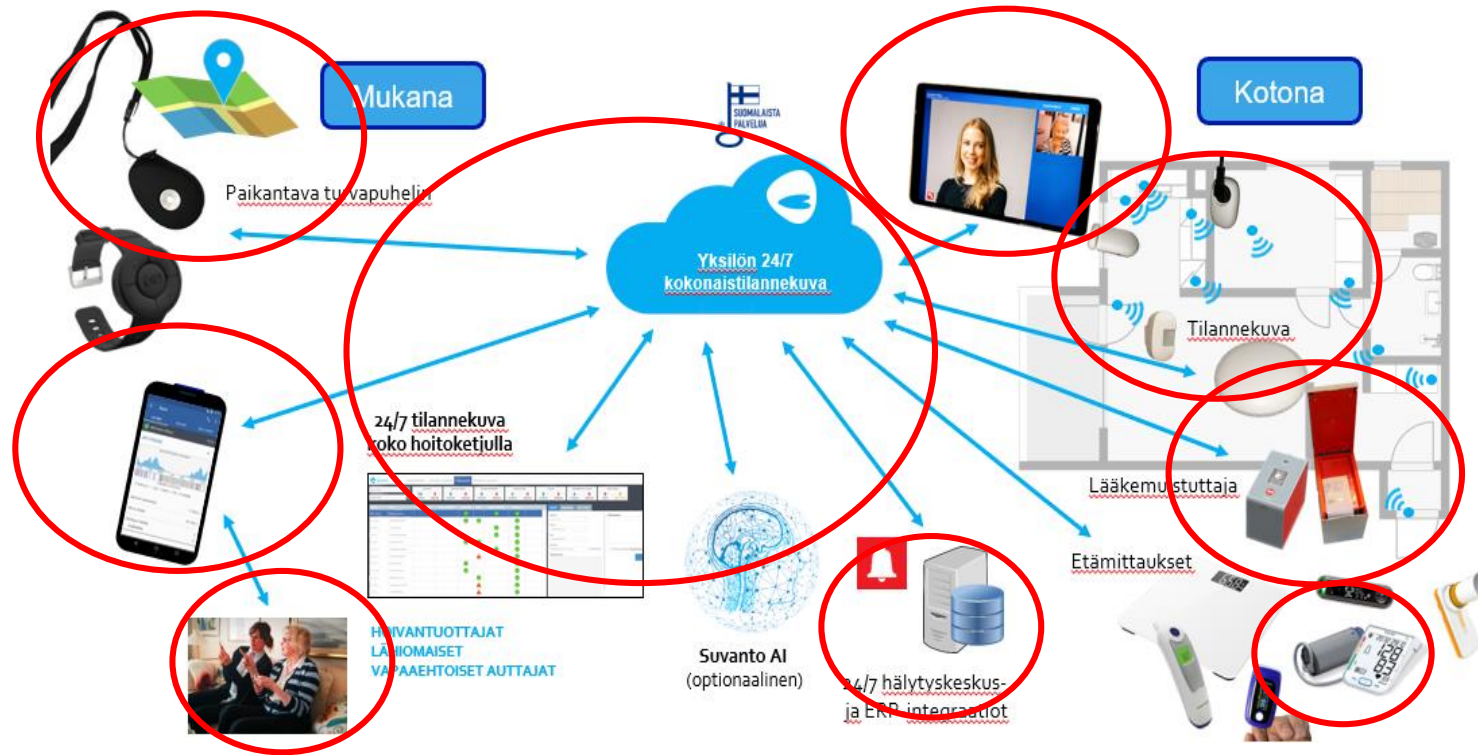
Mukana

SUOMALAISTA PALVELUA

Kotona

Paikantava turvapuhelin

Yksilön 24/7 kokonaistilannekuva

Tilannekuva

24/7 tilannekuva koko hoitoketjulla

Lääkemuistuttaja

Etämittaukset

HYVINVOINTITUOTTAJAT
LÄHIOMAISET
VAPAAEHTOISET AUTTAJAT

Suvanto AI
(optionaalinen)

24/7 hälytyskeskus- ja ERP-integraatiot